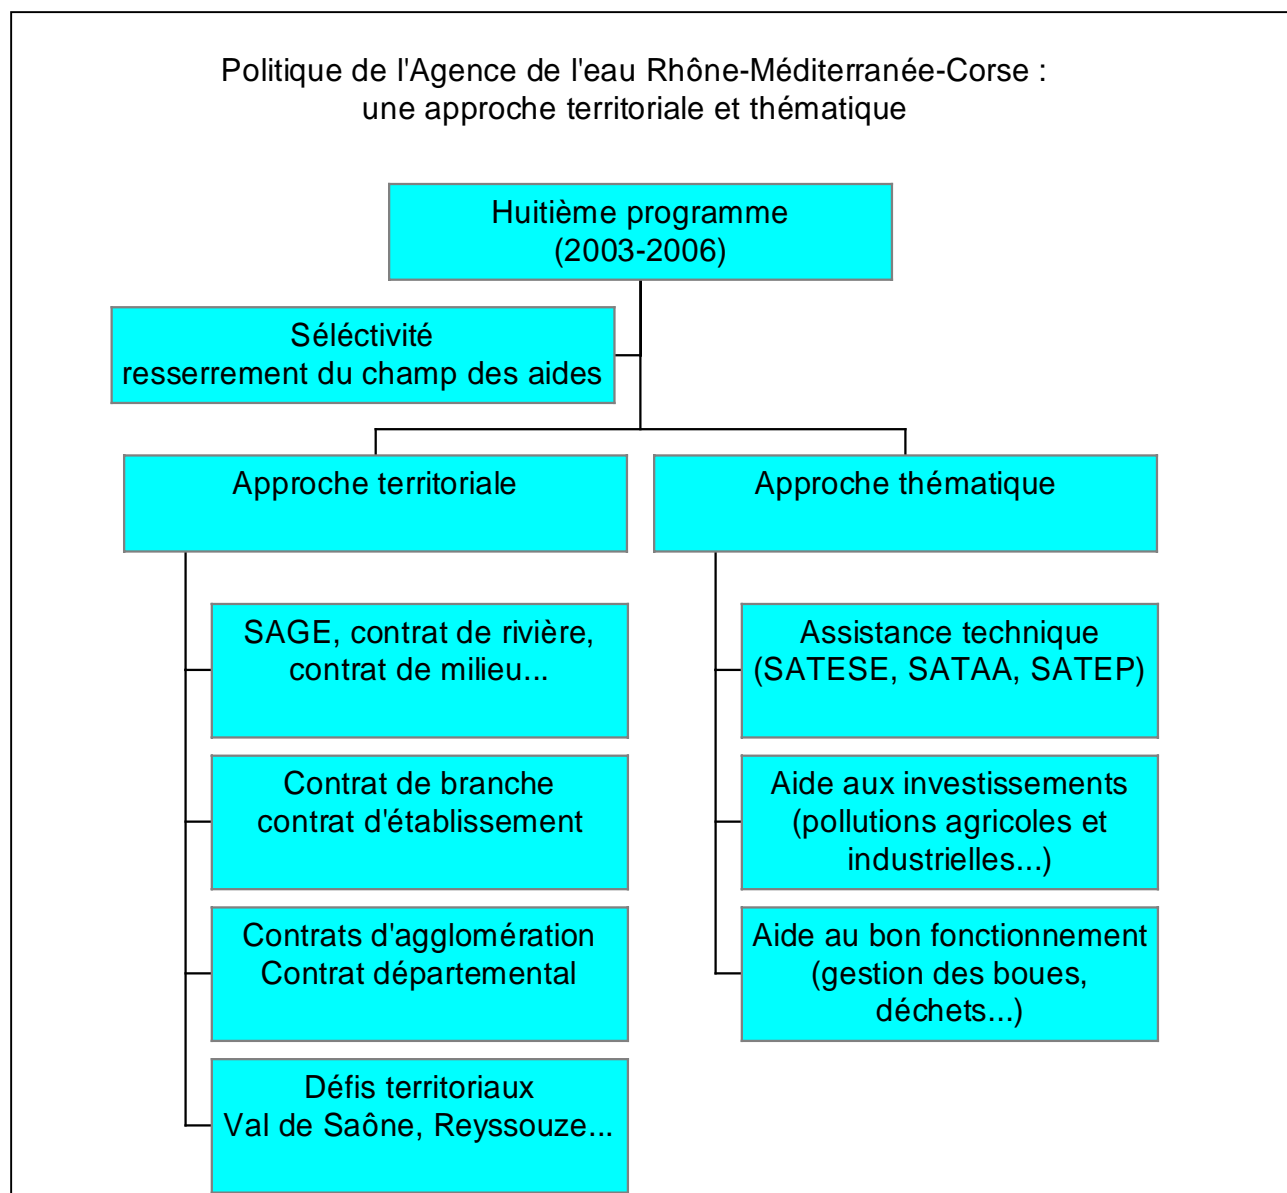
Politique de l'Agence de l'eau Rhône-Méditerranée-Corse : une approche territoriale et thématique

Huitième programme (2003-2006)

Séléctivité resserrement du champ des aides

Approche territoriale

SAGE, contrat de rivière, contrat de milieu...

Contrat de branche contrat d'établissement

Contrats d'agglomération Contrat départemental

Défis territoriaux Val de Saône, Reyssouze...

Approche thématique

Assistance technique (SATESE, SATAA, SATEP)

Aide aux investissements (pollutions agricoles et industrielles...)

Aide au bon fonctionnement (gestion des boues, déchets...)